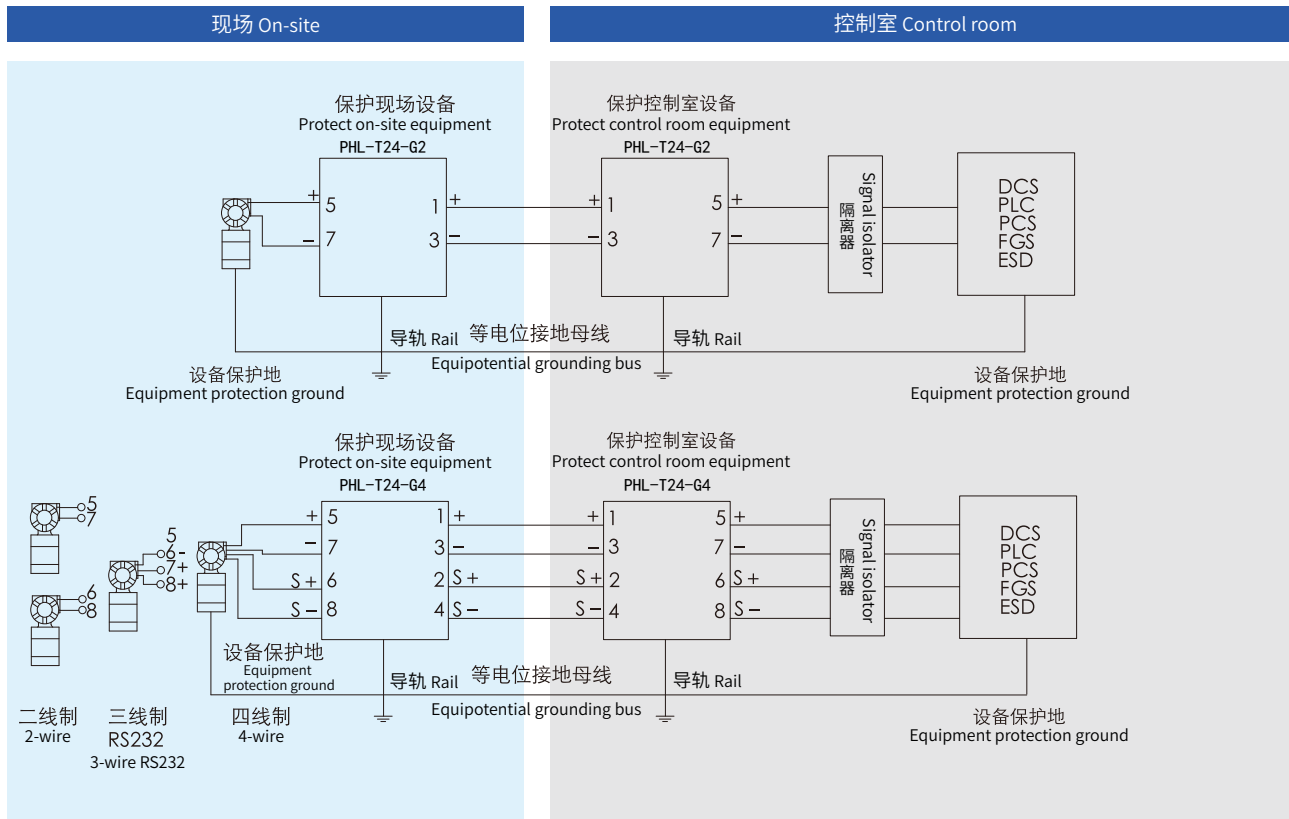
现场 On-site

控制室 Control room

保护现场设备
Protect on-site equipment
PHL-T24-G2

+ 5
– 7
1 +
3 –

保护控制室设备
Protect control room equipment
PHL-T24-G2

+ 1
– 3
5 +
7 –

Signal isolator
隔离器

DCS
PLC
PCS
FGS
ESD

导轨 Rail
等电位接地母线
Equipotential grounding bus
导轨 Rail

设备保护地
Equipment protection ground

设备保护地
Equipment protection ground

保护现场设备
Protect on-site equipment
PHL-T24-G4

5
7
5
6 –
7 +
8 +
6
8

+ 5
– 7
S + 6
S – 8
1 +
3 –
2 S +
4 S –

保护控制室设备
Protect control room equipment
PHL-T24-G4

+ 1
– 3
S + 2
S – 4
5 +
7 –
6 S +
8 S –

Signal isolator
隔离器

DCS
PLC
PCS
FGS
ESD

设备保护地
Equipment protection ground

导轨 Rail
等电位接地母线
Equipotential grounding bus
导轨 Rail

二线制
2-wire
三线制
RS232
3-wire RS232
四线制
4-wire

设备保护地
Equipment protection ground